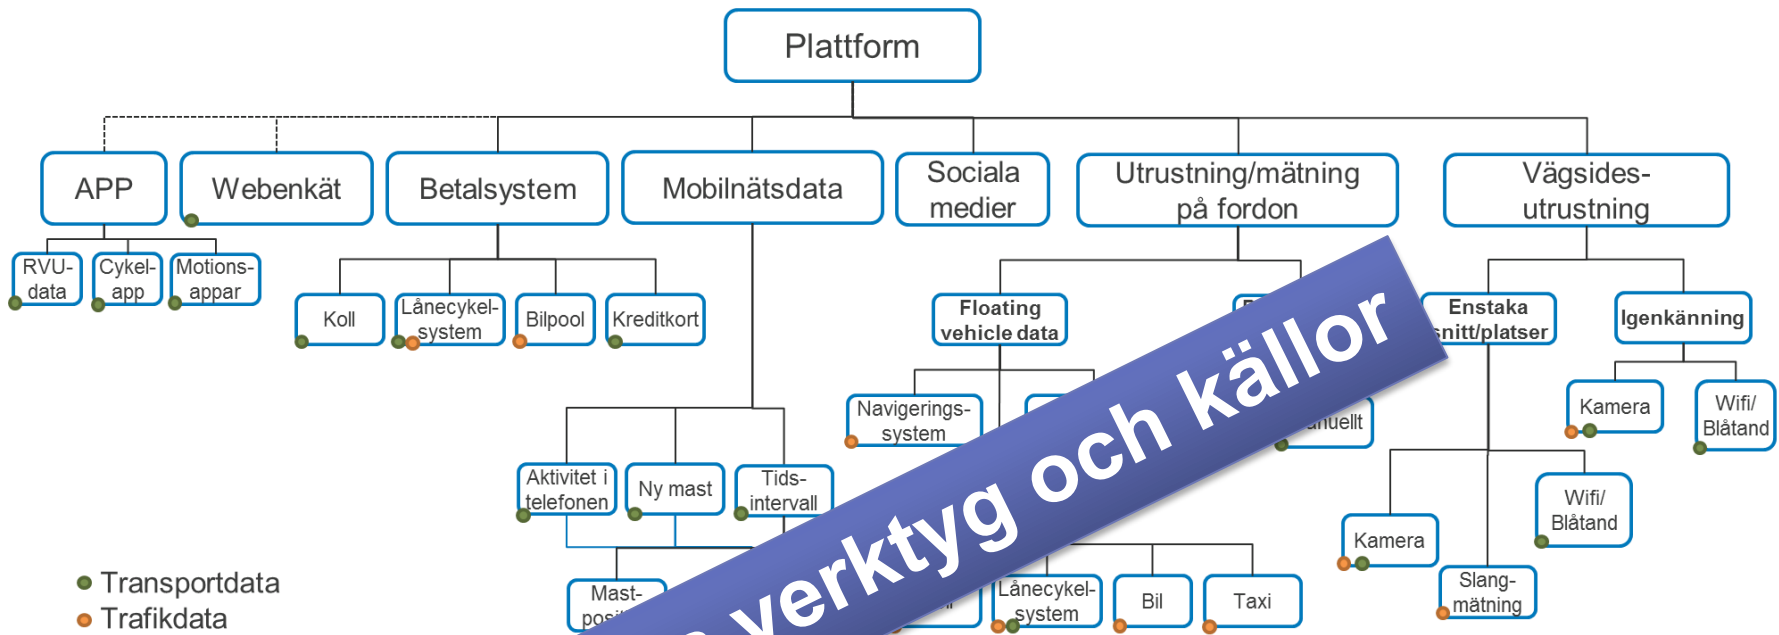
Plattform

APP

Webenkät

Betalsystem

Mobilnätsdata

Sociala medier

Utrustning/mätning på fordon

Vägsides-utrustning

RVU-data

Cykel-app

Motions-appar

Koll

Lånecykel-system

Bilpool

Kreditkort

Floating vehicle data

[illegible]

Enstaka snitt/platser

Igenkänning

Navigerings-system

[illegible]anuellt

Kamera

Wifi/ Blåtand

Aktivitet i telefonen

Ny mast

Tids-intervall

Wifi/ Blåtand

Kamera

Mast-posi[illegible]

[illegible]

Lånecykel-system

Bil

Taxi

Slang-mätning

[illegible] verktyg och källor

Transportdata
Trafikdata